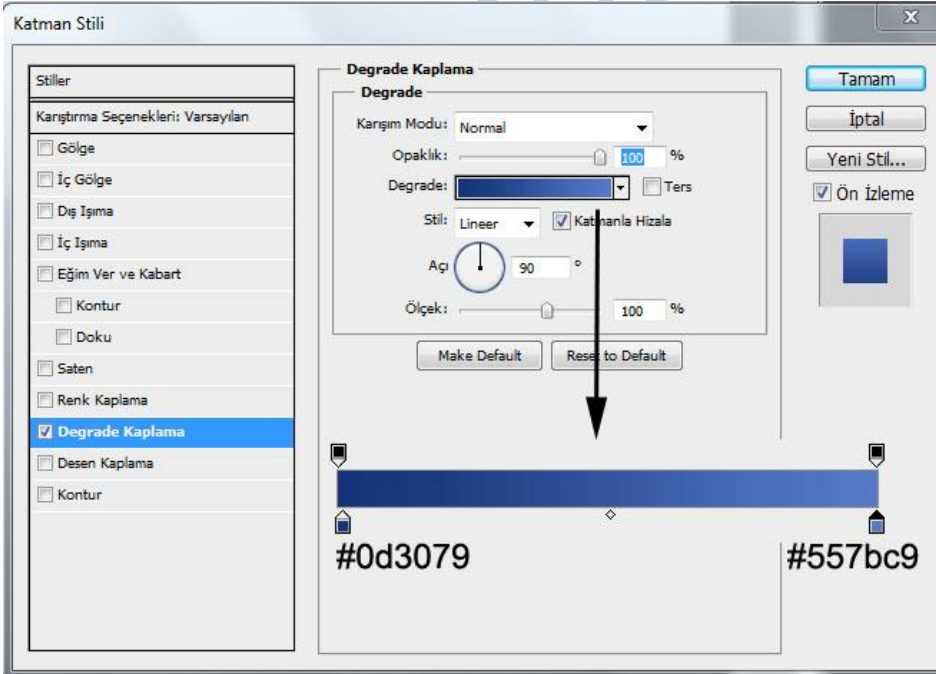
Katman Stili

Stiller
Karıştırma Seçenekleri: Varsayılan
Gölge
İç Gölge
Dış Işıma
İç Işıma
Eğim Ver ve Kabart
Kontur
Doku
Saten
Renk Kaplama
Degrade Kaplama
Desen Kaplama
Kontur

Degrade Kaplama
Degrade
Karışım Modu: Normal
Opaklık: 100 %
Degrade: Ters
Stil: Lineer Katmanla Hizala
Açı: 90 °
Ölçek: 100 %
Make Default Reset to Default

Tamam
İptal
Yeni Stil...
Ön İzleme

#0d3079
#557bc9